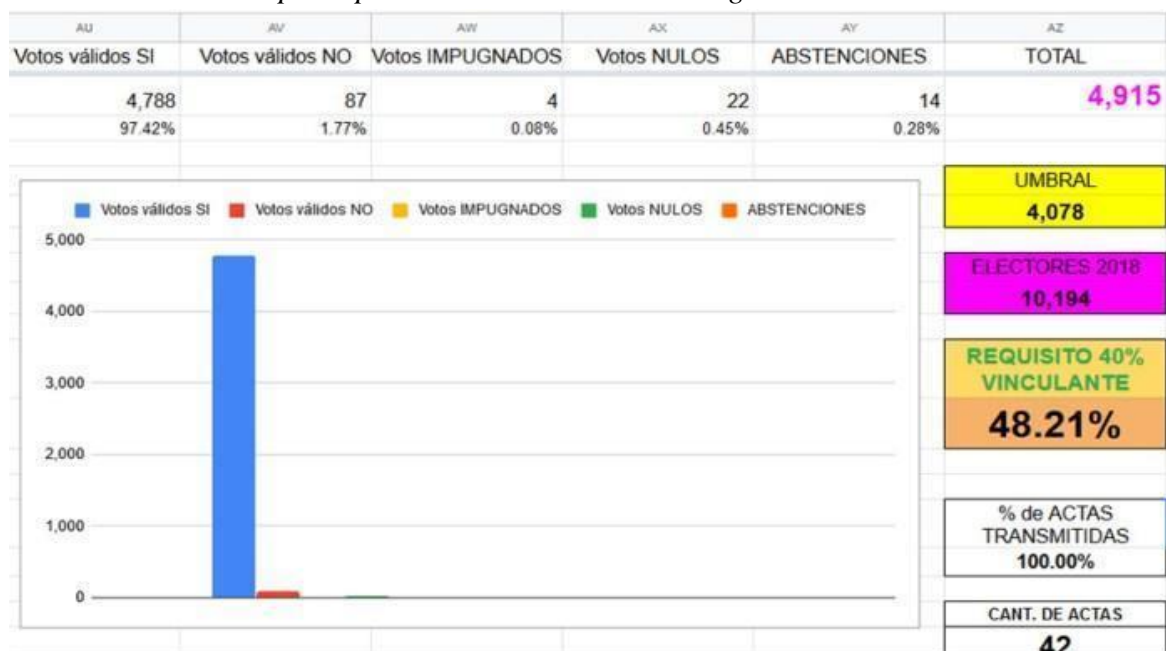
| AU | AV | AW | AX | AY | AZ |
|---|---|---|---|---|---|
| Votos válidos SI | Votos válidos NO | Votos IMPUGNADOS | Votos NULOS | ABSTENCIONES | TOTAL |
| 4,788 | 87 | 4 | 22 | 14 | 4,915 |
| 97.42% | 1.77% | 0.08% | 0.45% | 0.28% | |

Votos válidos SI Votos válidos NO Votos IMPUGNADOS Votos NULOS ABSTENCIONES

5,000
4,000
3,000
2,000
1,000
0

UMBRAL
4,078

ELECTORES 2018
10,194

REQUISITO 40% VINCULANTE
48.21%

% de ACTAS TRANSMITIDAS
100.00%

CANT. DE ACTAS
42